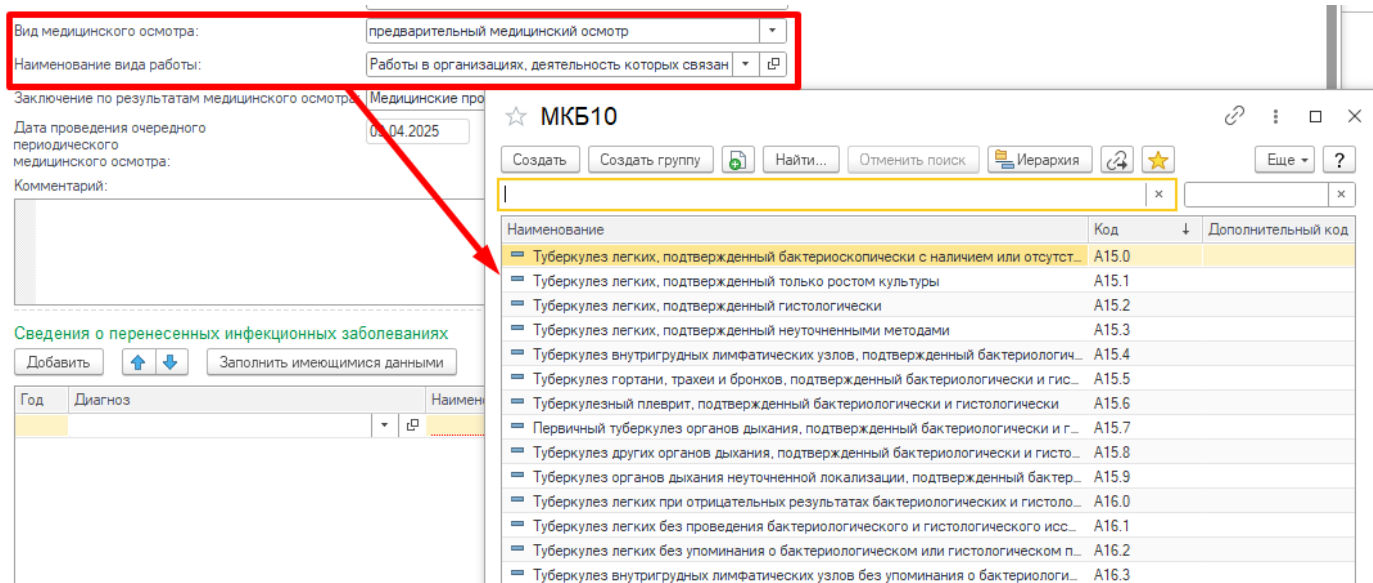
Вид медицинского осмотра: предварительный медицинский осмотр

Наименование вида работы: Работы в организациях, деятельность которых связан

Заключение по результатам медицинского осмотра: Медицинские про

Дата проведения очередного периодического медицинского осмотра: 0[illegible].04.2025

Комментарий:

Сведения о перенесенных инфекционных заболеваниях

Добавить

Заполнить имеющимися данными

| Год | Диагноз | Наимен |
|---|---|---|
| | | |

МКБ10

Создать | Создать группу | Найти... | Отменить поиск | Иерархия | Еще | ?

| Наименование | Код | Дополнительный код |
|---|---|---|
| Туберкулез легких, подтвержденный бактериоскопически с наличием или отсутст... | A15.0 | |
| Туберкулез легких, подтвержденный только ростом культуры | A15.1 | |
| Туберкулез легких, подтвержденный гистологически | A15.2 | |
| Туберкулез легких, подтвержденный неуточненными методами | A15.3 | |
| Туберкулез внутригрудных лимфатических узлов, подтвержденный бактериологич... | A15.4 | |
| Туберкулез гортани, трахеи и бронхов, подтвержденный бактериологически и гис... | A15.5 | |
| Туберкулезный плеврит, подтвержденный бактериологически и гистологически | A15.6 | |
| Первичный туберкулез органов дыхания, подтвержденный бактериологически и г... | A15.7 | |
| Туберкулез других органов дыхания, подтвержденный бактериологически и гисто... | A15.8 | |
| Туберкулез органов дыхания неуточненной локализации, подтвержденный бактер... | A15.9 | |
| Туберкулез легких при отрицательных результатах бактериологических и гистоло... | A16.0 | |
| Туберкулез легких без проведения бактериологического и гистологического исс... | A16.1 | |
| Туберкулез легких без упоминания о бактериологическом или гистологическом п... | A16.2 | |
| Туберкулез внутригрудных лимфатических узлов без упоминания о бактериологи... | A16.3 | |